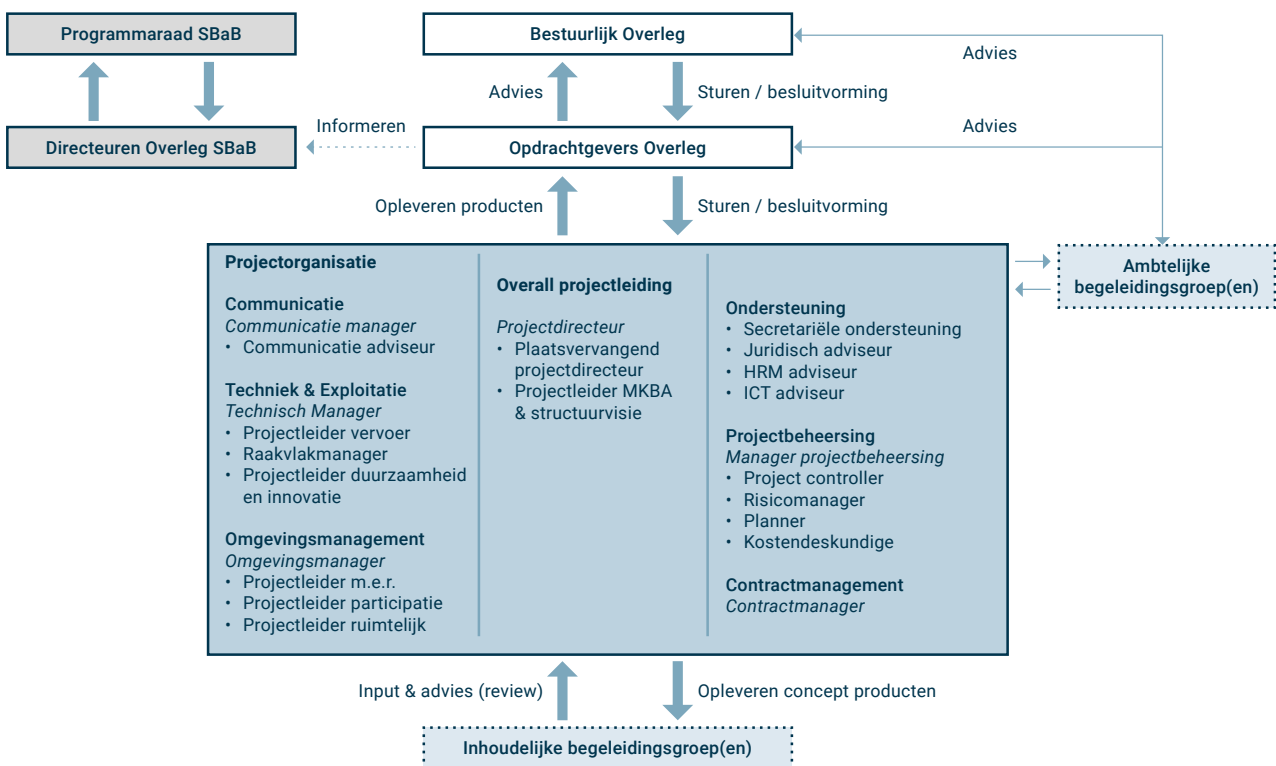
Programmaraad SBaB

Directeuren Overleg SBaB

Informeren

Bestuurlijk Overleg

Advies

Sturen / besluitvorming

Advies

Opdrachtgevers Overleg

Advies

Opleveren producten

Sturen / besluitvorming

Ambtelijke begeleidingsgroep(en)

Projectorganisatie

Communicatie
*Communicatie manager*
• Communicatie adviseur

Techniek & Exploitatie
*Technisch Manager*
• Projectleider vervoer
• Raakvlakmanager
• Projectleider duurzaamheid en innovatie

Omgevingsmanagement
*Omgevingsmanager*
• Projectleider m.e.r.
• Projectleider participatie
• Projectleider ruimtelijk

Overall projectleiding

*Projectdirecteur*
• Plaatsvervangend projectdirecteur
• Projectleider MKBA & structuurvisie

Ondersteuning
• Secretariële ondersteuning
• Juridisch adviseur
• HRM adviseur
• ICT adviseur

Projectbeheersing
*Manager projectbeheersing*
• Project controller
• Risicomanager
• Planner
• Kostendeskundige

Contractmanagement
*Contractmanager*

Input & advies (review)

Opleveren concept producten

Inhoudelijke begeleidingsgroep(en)